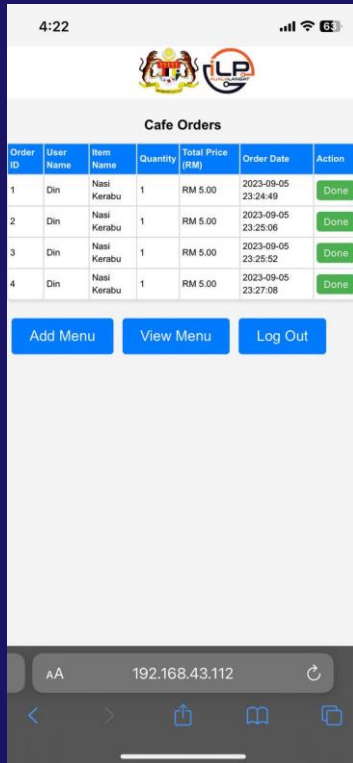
4:22

63

LP

Cafe Orders

| Order ID | User Name | Item Name | Quantity | Total Price (RM) | Order Date | Action |
|---|---|---|---|---|---|---|
| 1 | Din | Nasi Kerabu | 1 | RM 5.00 | 2023-09-05 23:24:49 | Done |
| 2 | Din | Nasi Kerabu | 1 | RM 5.00 | 2023-09-05 23:25:06 | Done |
| 3 | Din | Nasi Kerabu | 1 | RM 5.00 | 2023-09-05 23:25:52 | Done |
| 4 | Din | Nasi Kerabu | 1 | RM 5.00 | 2023-09-05 23:27:08 | Done |

Add Menu

View Menu

Log Out

AA

192.168.43.112